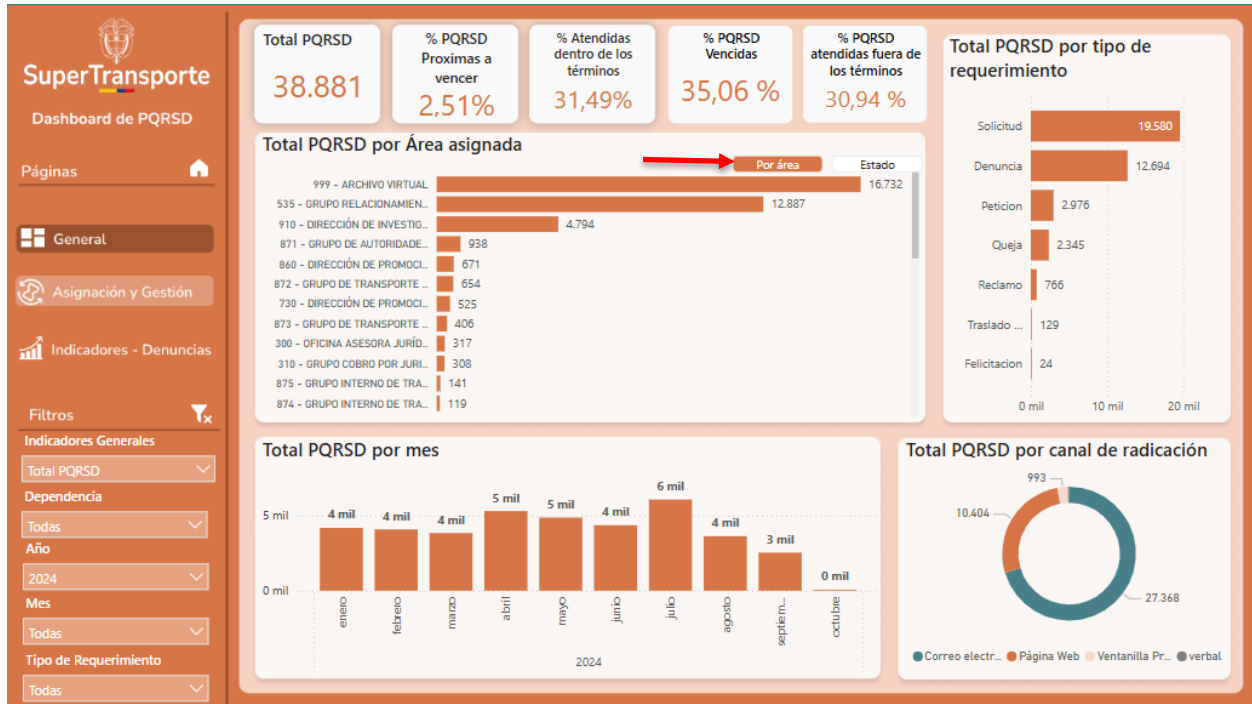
SuperTransporte
Dashboard de PQRSD

Páginas

General

Asignación y Gestión

Indicadores - Denuncias

Filtros

Indicadores Generales
Total PQRSD

Dependencia
Todas

Año
2024

Mes
Todas

Tipo de Requerimiento
Todas

Total PQRSD
38.881

% PQRSD Proximas a vencer
2,51%

% Atendidas dentro de los términos
31,49%

% PQRSD Vencidas
35,06 %

% PQRSD atendidas fuera de los términos
30,94 %

Total PQRSD por Área asignada

Por área | Estado

| Área | Total |
|---|---|
| 999 - ARCHIVO VIRTUAL | 16.732 |
| 535 - GRUPO RELACIONAMIEN... | 12.887 |
| 910 - DIRECCIÓN DE INVESTIG... | 4.794 |
| 871 - GRUPO DE AUTORIDADE... | 938 |
| 860 - DIRECCIÓN DE PROMOCI... | 671 |
| 872 - GRUPO DE TRANSPORTE ... | 654 |
| 730 - DIRECCIÓN DE PROMOCI... | 525 |
| 873 - GRUPO DE TRANSPORTE ... | 406 |
| 300 - OFICINA ASESORA JURÍD... | 317 |
| 310 - GRUPO COBRO POR JURI... | 308 |
| 875 - GRUPO INTERNO DE TRA... | 141 |
| 874 - GRUPO INTERNO DE TRA... | 119 |

Total PQRSD por tipo de requerimiento

| Tipo | Total |
|---|---|
| Solicitud | 19.580 |
| Denuncia | 12.694 |
| Peticion | 2.976 |
| Queja | 2.345 |
| Reclamo | 766 |
| Traslado ... | 129 |
| Felicitacion | 24 |

0 mil 10 mil 20 mil

Total PQRSD por mes

5 mil
0 mil

| Mes | Total |
|---|---|
| enero | 4 mil |
| febrero | 4 mil |
| marzo | 4 mil |
| abril | 5 mil |
| mayo | 5 mil |
| junio | 4 mil |
| julio | 6 mil |
| agosto | 4 mil |
| septiem... | 3 mil |
| octubre | 0 mil |

2024

Total PQRSD por canal de radicación

993
10.404
27.368

Correo electr... Página Web Ventanilla Pr... verbal